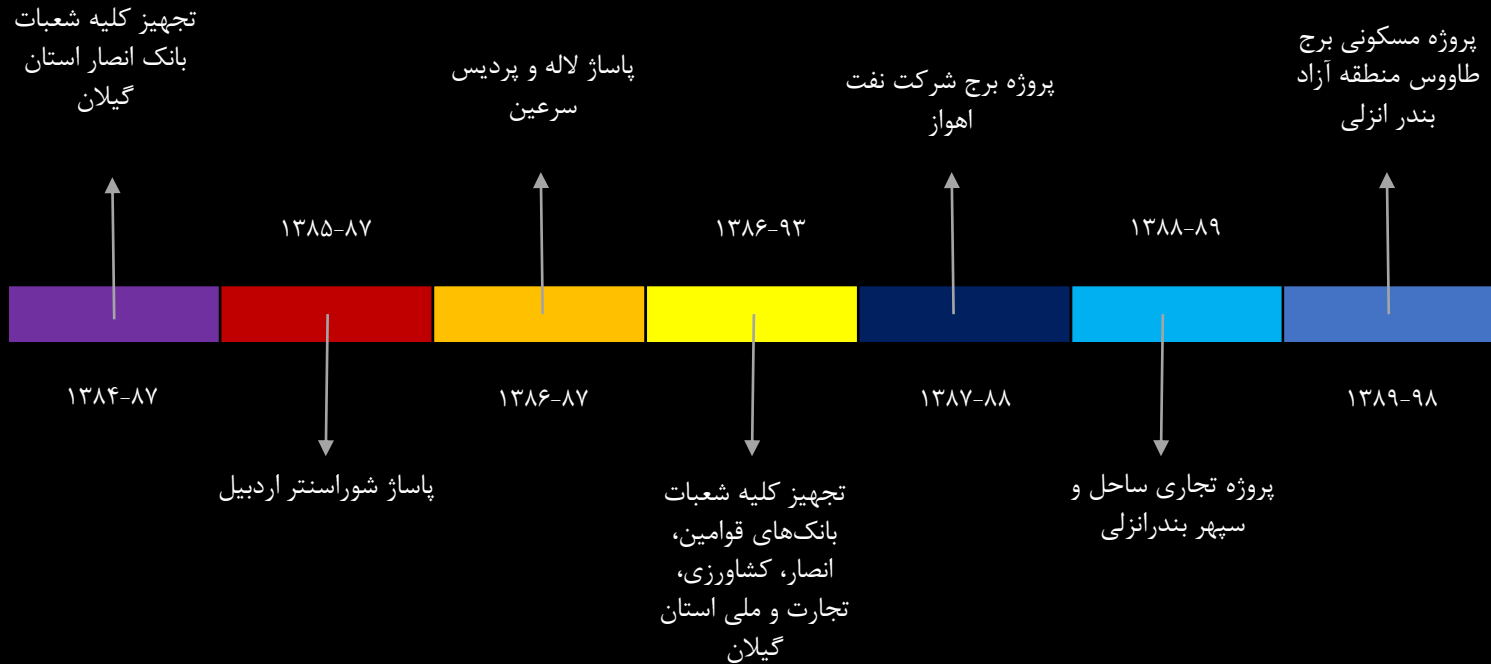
تجهیز کلیه شعبات بانک انصار استان گیلان

۱۳۸۵-۸۷

پاساژ لاله و پردیس سرعین

۱۳۸۶-۹۳

پروژه برج شرکت نفت اهواز

۱۳۸۸-۸۹

پروژه مسکونی برج طاووس منطقه آزاد بندر انزلی

۱۳۸۴-۸۷

۱۳۸۶-۸۷

۱۳۸۷-۸۸

۱۳۸۹-۹۸

پاساژ شوراسنتر اردبیل

تجهیز کلیه شعبات بانک‌های قوامین، انصار، کشاورزی، تجارت و ملی استان گیلان

پروژه تجاری ساحل و سپهر بندرانزلی